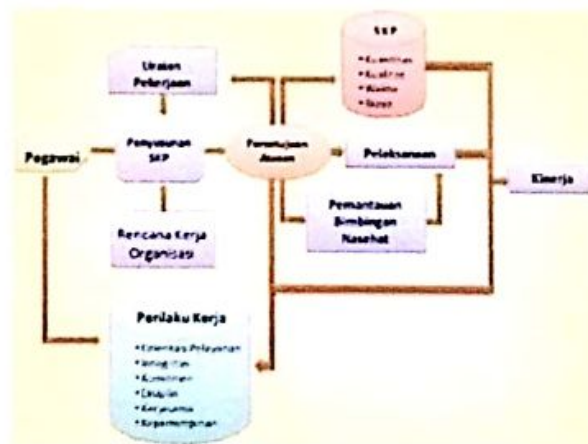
Uraian Pekerjaan

SKP

• Kuantitas
• Kualitas
• Waktu
• Biaya

Pegawai

Penyusunan SKP

Persetujuan Atasan

Pelaksanaan

Kinerja

Pemantauan Bimbingan Nasehat

Rencana Kerja Organisasi

Perilaku Kerja

• Orientasi Pelayanan
• Integritas
• Komitmen
• Disiplin
• Kerjasama
• Kepemimpinan